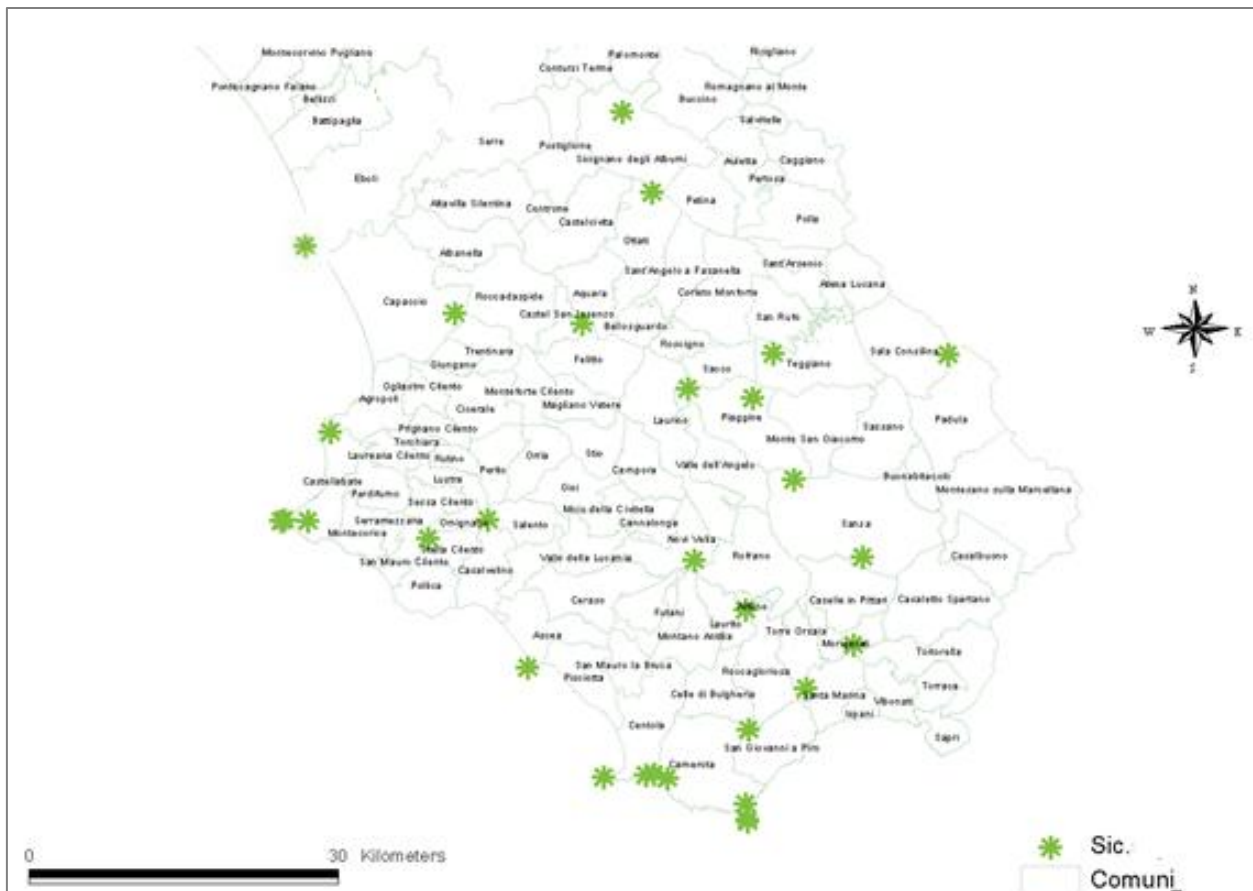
Montecorvino Pugliano
Pontecagnano Faiano
Bellizzi
Battipaglia
Contursi Terme
Palomonte
Ricigliano
Romagnano al Monte
Buccino
Salvitelle
Serre
Postiglione
Sicignano degli Alburni
Auletta
Caggiano
Pertosa
Eboli
Altavilla Silentina
Controne
Castelcivita
Petina
Polla
Ottati
Albanella
Sant'Angelo a Fasanella
Sant'Arsenio
Atena Lucana
Corleto Monforte
Capaccio
Roccadaspide
Aquara
Castel San Lorenzo
Bellosguardo
San Rufo
Trentinara
Roscigno
Sala Consilina
Teggiano
Giungano
Felitto
Sacco
Ogliastro Cilento
Monteforte Cilento
Agropoli
Cicerale
Magliano Vetere
Laurino
Piaggine
Sassano
Padula
Prignano Cilento
Torchiara
Laureana Cilento
Rutino
Monte San Giacomo
Orria
Stio
Perito
Lustra
Campora
Valle dell'Angelo
Buonabitacolo
Castellabate
Perdifumo
Gioi
Montesano sulla Marcellana
Sessa Cilento
Moio della Civitella
Serramezzana
Omignano
Salento
Cannalonga
Montecorice
Stella Cilento
Novi Velia
Sanza
San Mauro Cilento
Casalvelino
Vallo della Lucania
Rofrano
Casalbuono
Pollica
Ceraso
Futani
Alfano
Laurito
Caselle in Pittari
Casaletto Spartano
Ascea
Montano Antilia
Torre Orsaia
Morigerati
Tortorella
San Mauro la Bruca
Pisciotta
Roccagloriosa
Celle di Bulgheria
Santa Marina
Torraca
Vibonati
Ispani
Centola
Sapri
San Giovanni a Piro
Camerota
N
W
E
S
0
30 Kilometers
Sic.
Comuni